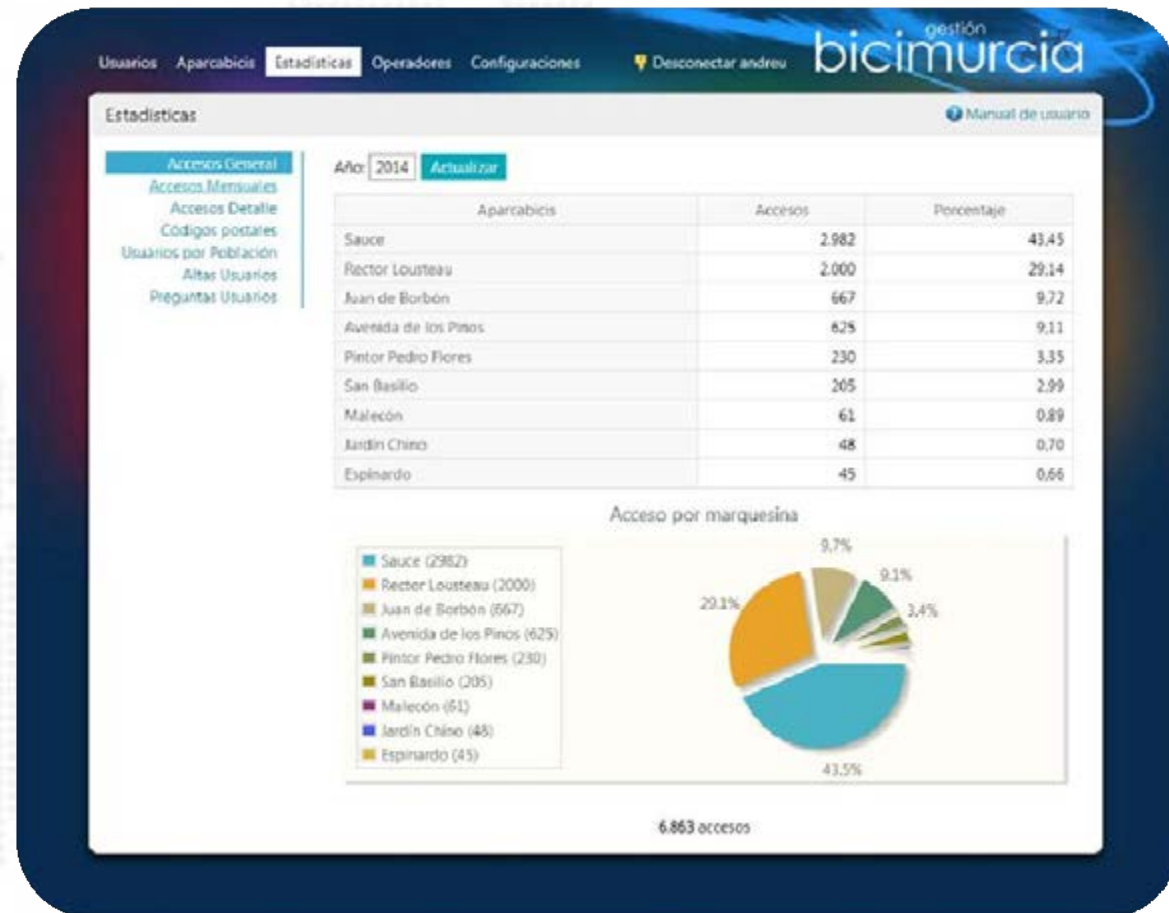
Usuarios Aparcabicis Estadísticas Operadores Configuraciones

Desconectar andreu

gestión bicimurcia

Estadísticas

Manual de usuario

Accesos General
Accesos Mensuales
Accesos Detalle
Códigos postales
Usuarios por Población
Altas Usuarios
Preguntas Usuarios

Año: 2014 Actualizar

| Aparcabicis | Accesos | Porcentaje |
|---|---|---|
| Sauce | 2.982 | 43,45 |
| Rector Lousteau | 2.000 | 29,14 |
| Juan de Borbón | 667 | 9,72 |
| Avenida de los Pinos | 625 | 9,11 |
| Pintor Pedro Flores | 230 | 3,35 |
| San Basilio | 205 | 2,99 |
| Malecón | 61 | 0,89 |
| Jardín Chino | 48 | 0,70 |
| Espinardo | 45 | 0,66 |

Acceso por marquesina

Sauce (2982)
Rector Lousteau (2000)
Juan de Borbón (667)
Avenida de los Pinos (625)
Pintor Pedro Flores (230)
San Basilio (205)
Malecón (61)
Jardín Chino (48)
Espinardo (45)

9,7%
9,1%
3,4%
29,1%
43,5%

6.863 accesos